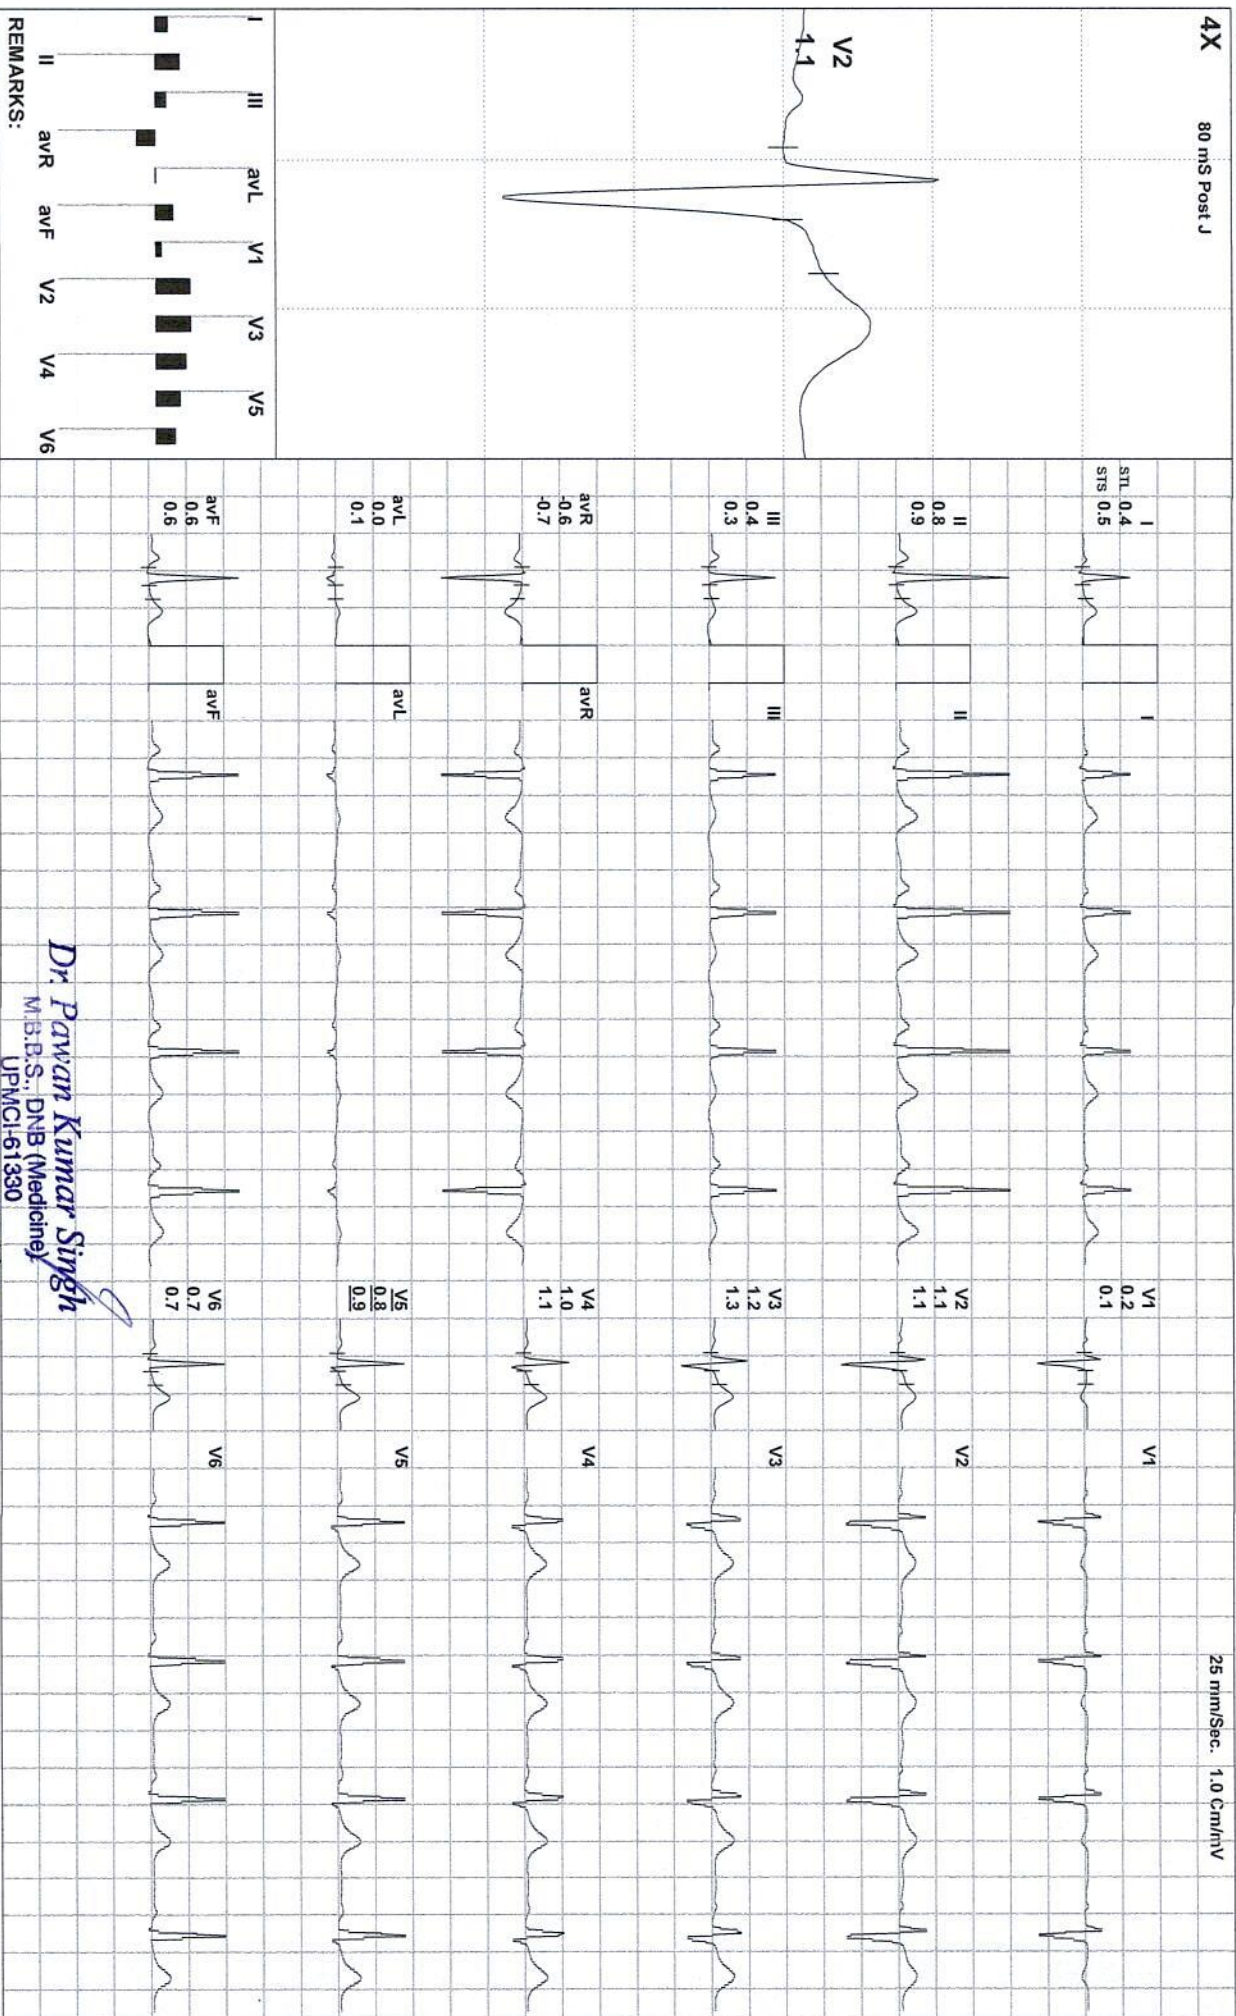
4X 80 mS Post J

V2
1.1

I III avL V1 V3 V5
II avR avF V2 V4 V6
REMARKS:

STL STS
I 0.4 0.5
II 0.8 0.9
III 0.4 0.3
avR -0.6 -0.7
avL 0.0 0.1
avF 0.6 0.6

I
II
III
avR
avL
avF

V1 0.2 0.1
V2 1.1 1.1
V3 1.2 1.3
V4 1.0 1.1
V5 0.8 0.9
V6 0.7 0.7

V1
V2
V3
V4
V5
V6

25 mm/Sec. 1.0 Cm/mV

Dr. Pawan Kumar Singh
M.B.B.S., DNB (Medicine)
UPMCI-61330